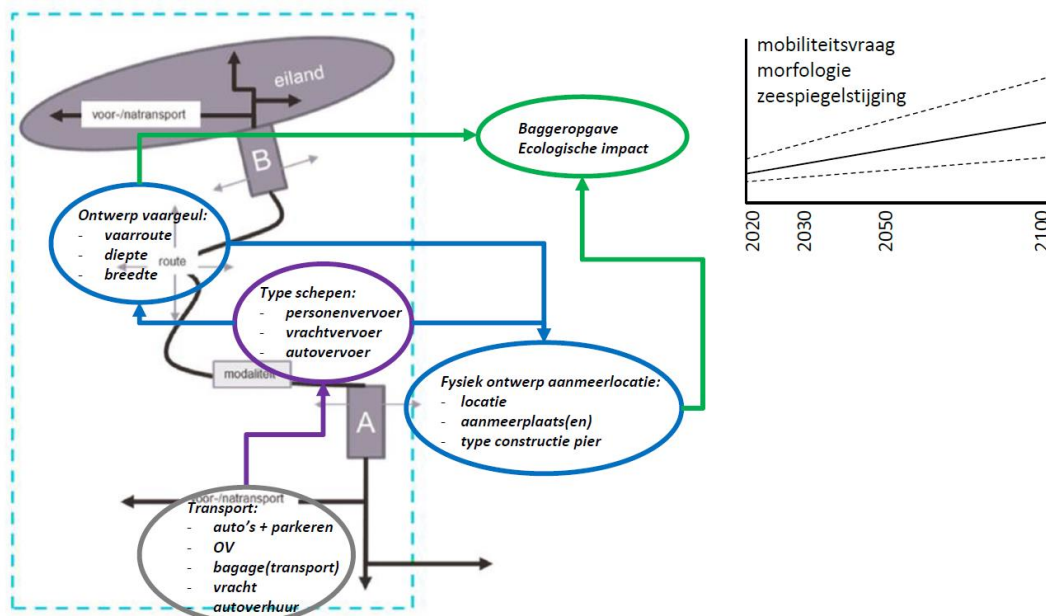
eiland

voor-/natransport

B

Baggeropgave
Ecologische impact

Ontwerp vaargeul:
- vaarroute
- diepte
- breedte

route

Type schepen:
- personenvervoer
- vrachtvervoer
- autovervoer

modaliteit

A

Fysiek ontwerp aanmeerlocatie:
- locatie
- aanmeerplaats(en)
- type constructie pier

voor-/natransport

Transport:
- auto's + parkeren
- OV
- bagage(transport)
- vracht
- autoverhuur

mobiliteitsvraag
morfologie
zeespiegelstijging

2020
2030
2050
2100